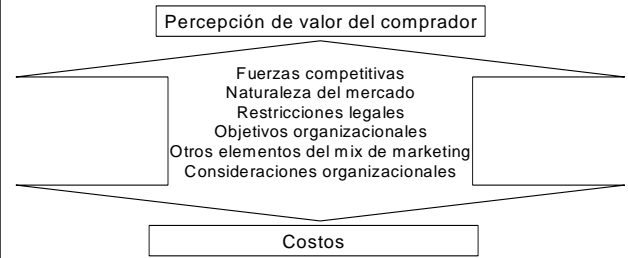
Percepción de valor del comprador

Fuerzas competitivas
Naturaleza del mercado
Restricciones legales
Objetivos organizacionales
Otros elementos del mix de marketing
Consideraciones organizacionales

Costos